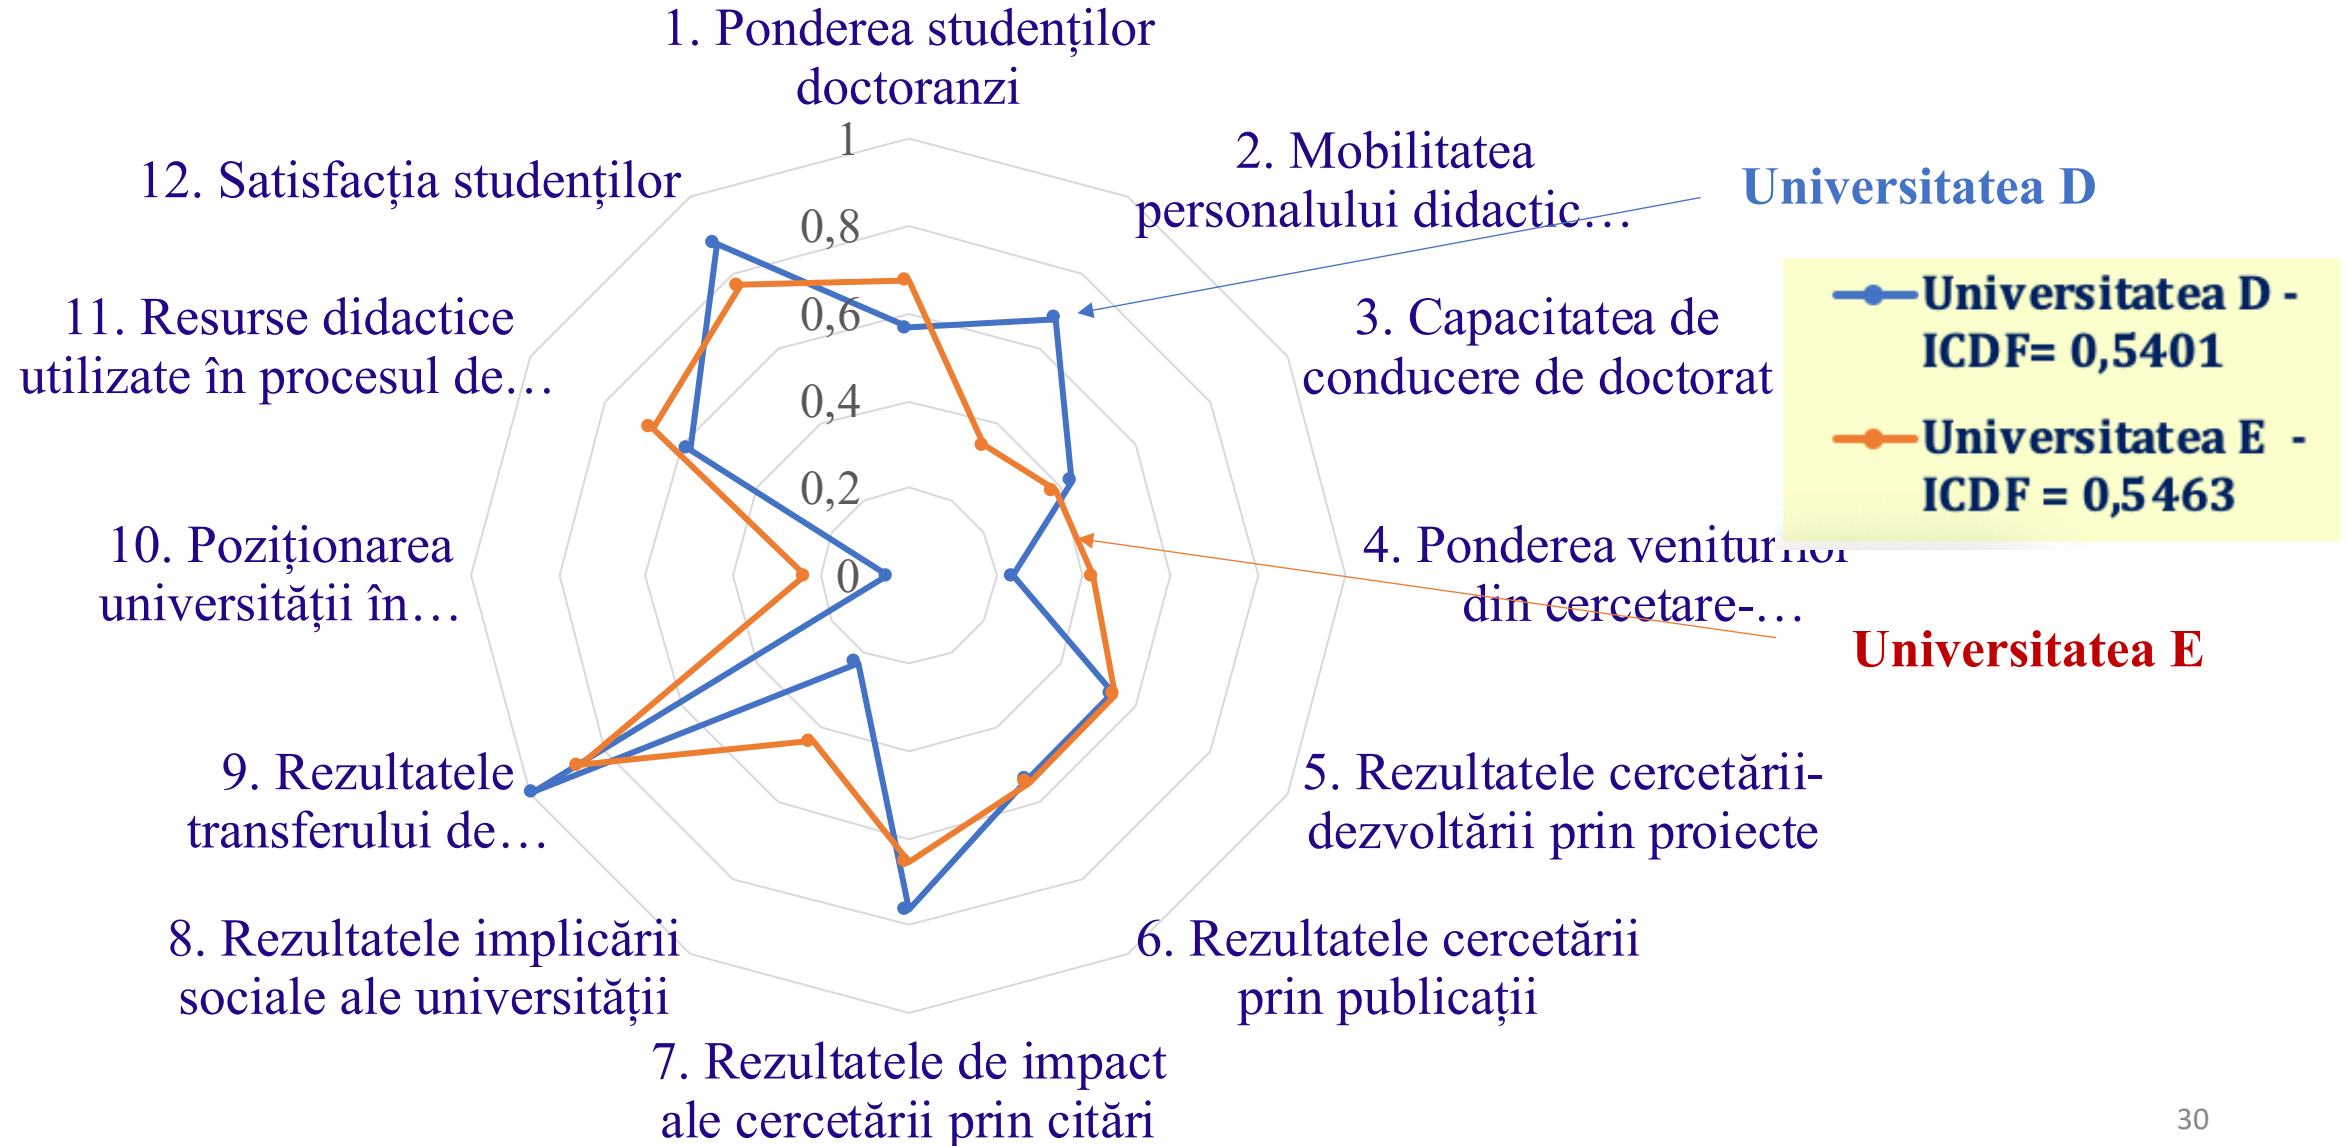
1. Ponderea studenților doctoranzi

2. Mobilitatea personalului didactic…

3. Capacitatea de conducere de doctorat

4. Ponderea veniturilor din cercetare-…

5. Rezultatele cercetării-dezvoltării prin proiecte

6. Rezultatele cercetării prin publicații

7. Rezultatele de impact ale cercetării prin citări

8. Rezultatele implicării sociale ale universității

9. Rezultatele transferului de…

10. Poziționarea universității în…

11. Resurse didactice utilizate în procesul de…

12. Satisfacția studenților

1
0,8
0,6
0,4
0,2
0

Universitatea D

Universitatea E

Universitatea D - ICDF= 0,5401

Universitatea E - ICDF = 0,5463

30